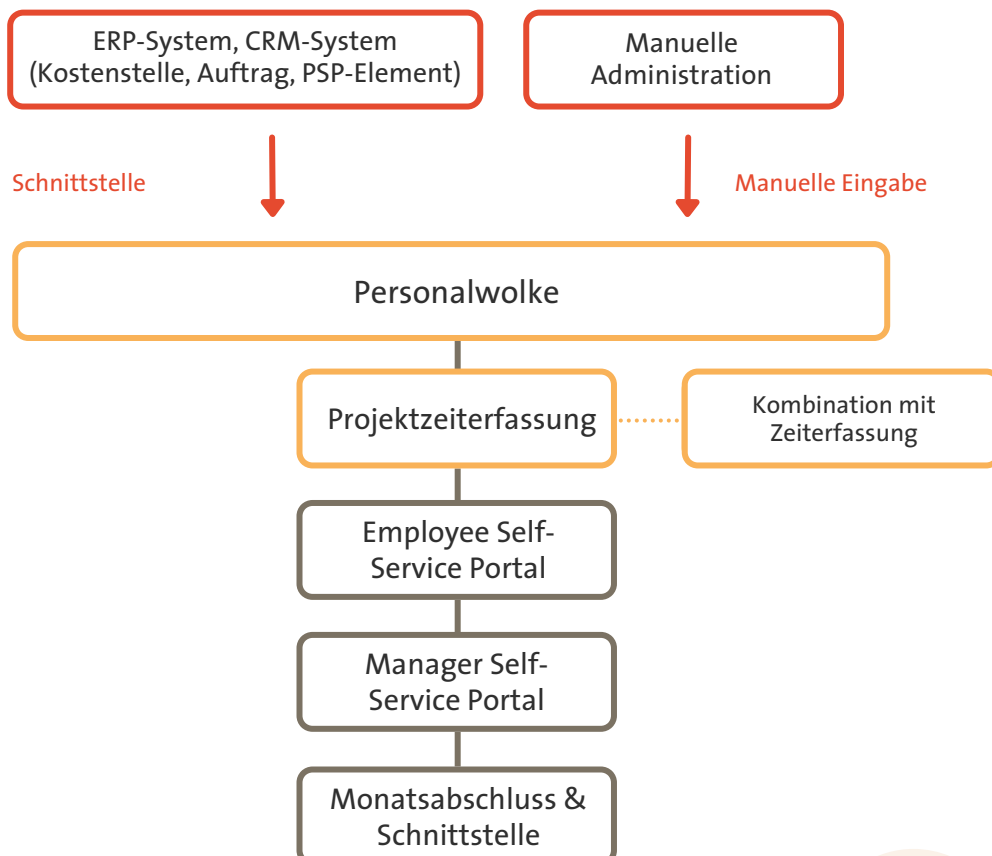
ERP-System, CRM-System (Kostenstelle, Auftrag, PSP-Element)

Manuelle Administration

Schnittstelle

Manuelle Eingabe

Personalwolke

Projektzeiterfassung

Kombination mit Zeiterfassung

Employee Self-Service Portal

Manager Self-Service Portal

Monatsabschluss & Schnittstelle